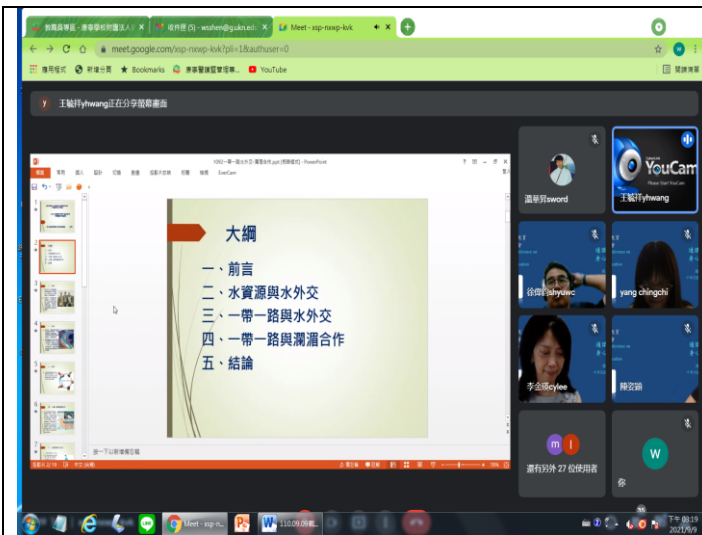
教育部專區 - 東華學校財團法人 × | 收件匣 (5) - wsshen@g.ukn.edu × | Meet - xsp-nxwp-kvk ×

meet.google.com/xsp-nxwp-kvk?pli=1&authuser=0

應用程式 | 新增分頁 | Bookmarks | 東華醫護管理專... | YouTube | 閱讀清單

王毓祥yhwang正在分享螢幕畫面

大綱

一、前言
二、水資源與水外交
三、一帶一路與水外交
四、一帶一路與瀾湄合作
五、結論

溫華晉sword

王毓祥yhwang

徐偉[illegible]yuwc

yang chingchi

李金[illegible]cylee

陳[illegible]

還有另外 27 位使用者

你

Meet - xsp-n...

110.09.09戰...

下午 03:19
2021/9/9